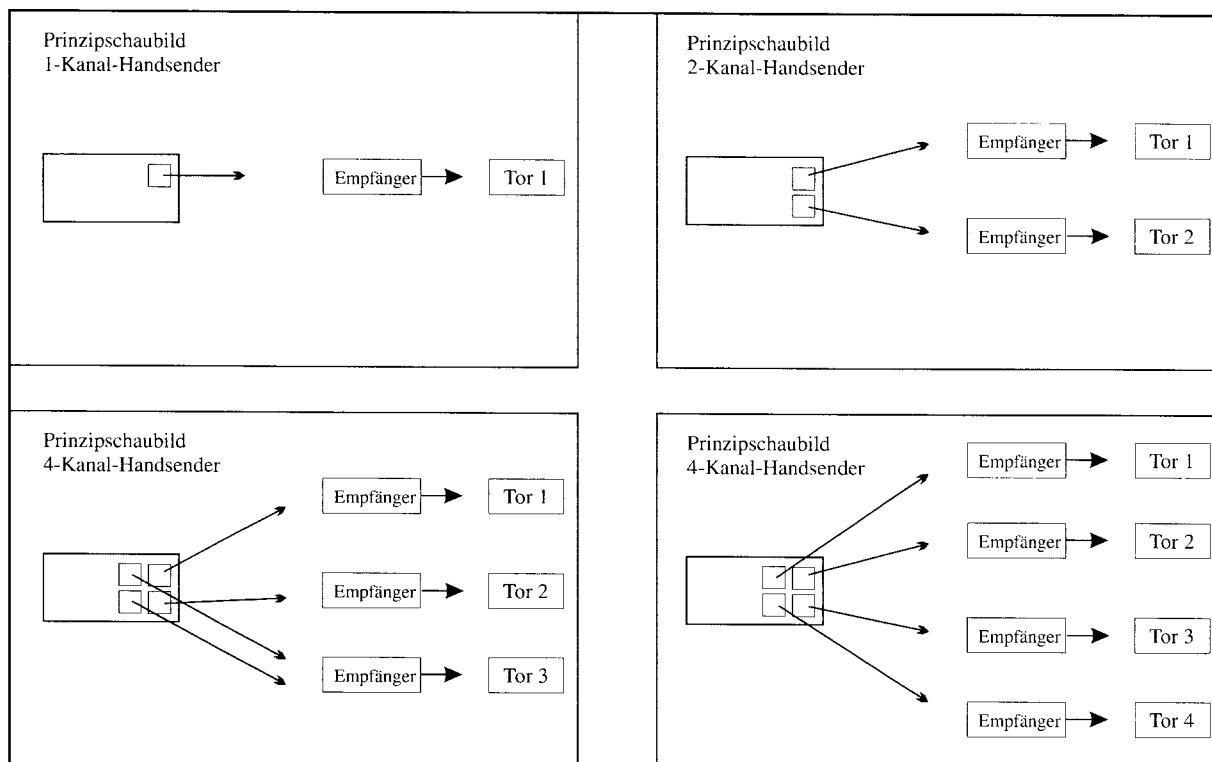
Prinzipschaubild
1-Kanal-Handsender

Empfänger

Tor 1

Prinzipschaubild
2-Kanal-Handsender

Empfänger

Tor 1

Empfänger

Tor 2

Prinzipschaubild
4-Kanal-Handsender

Empfänger

Tor 1

Empfänger

Tor 2

Empfänger

Tor 3

Prinzipschaubild
4-Kanal-Handsender

Empfänger

Tor 1

Empfänger

Tor 2

Empfänger

Tor 3

Empfänger

Tor 4